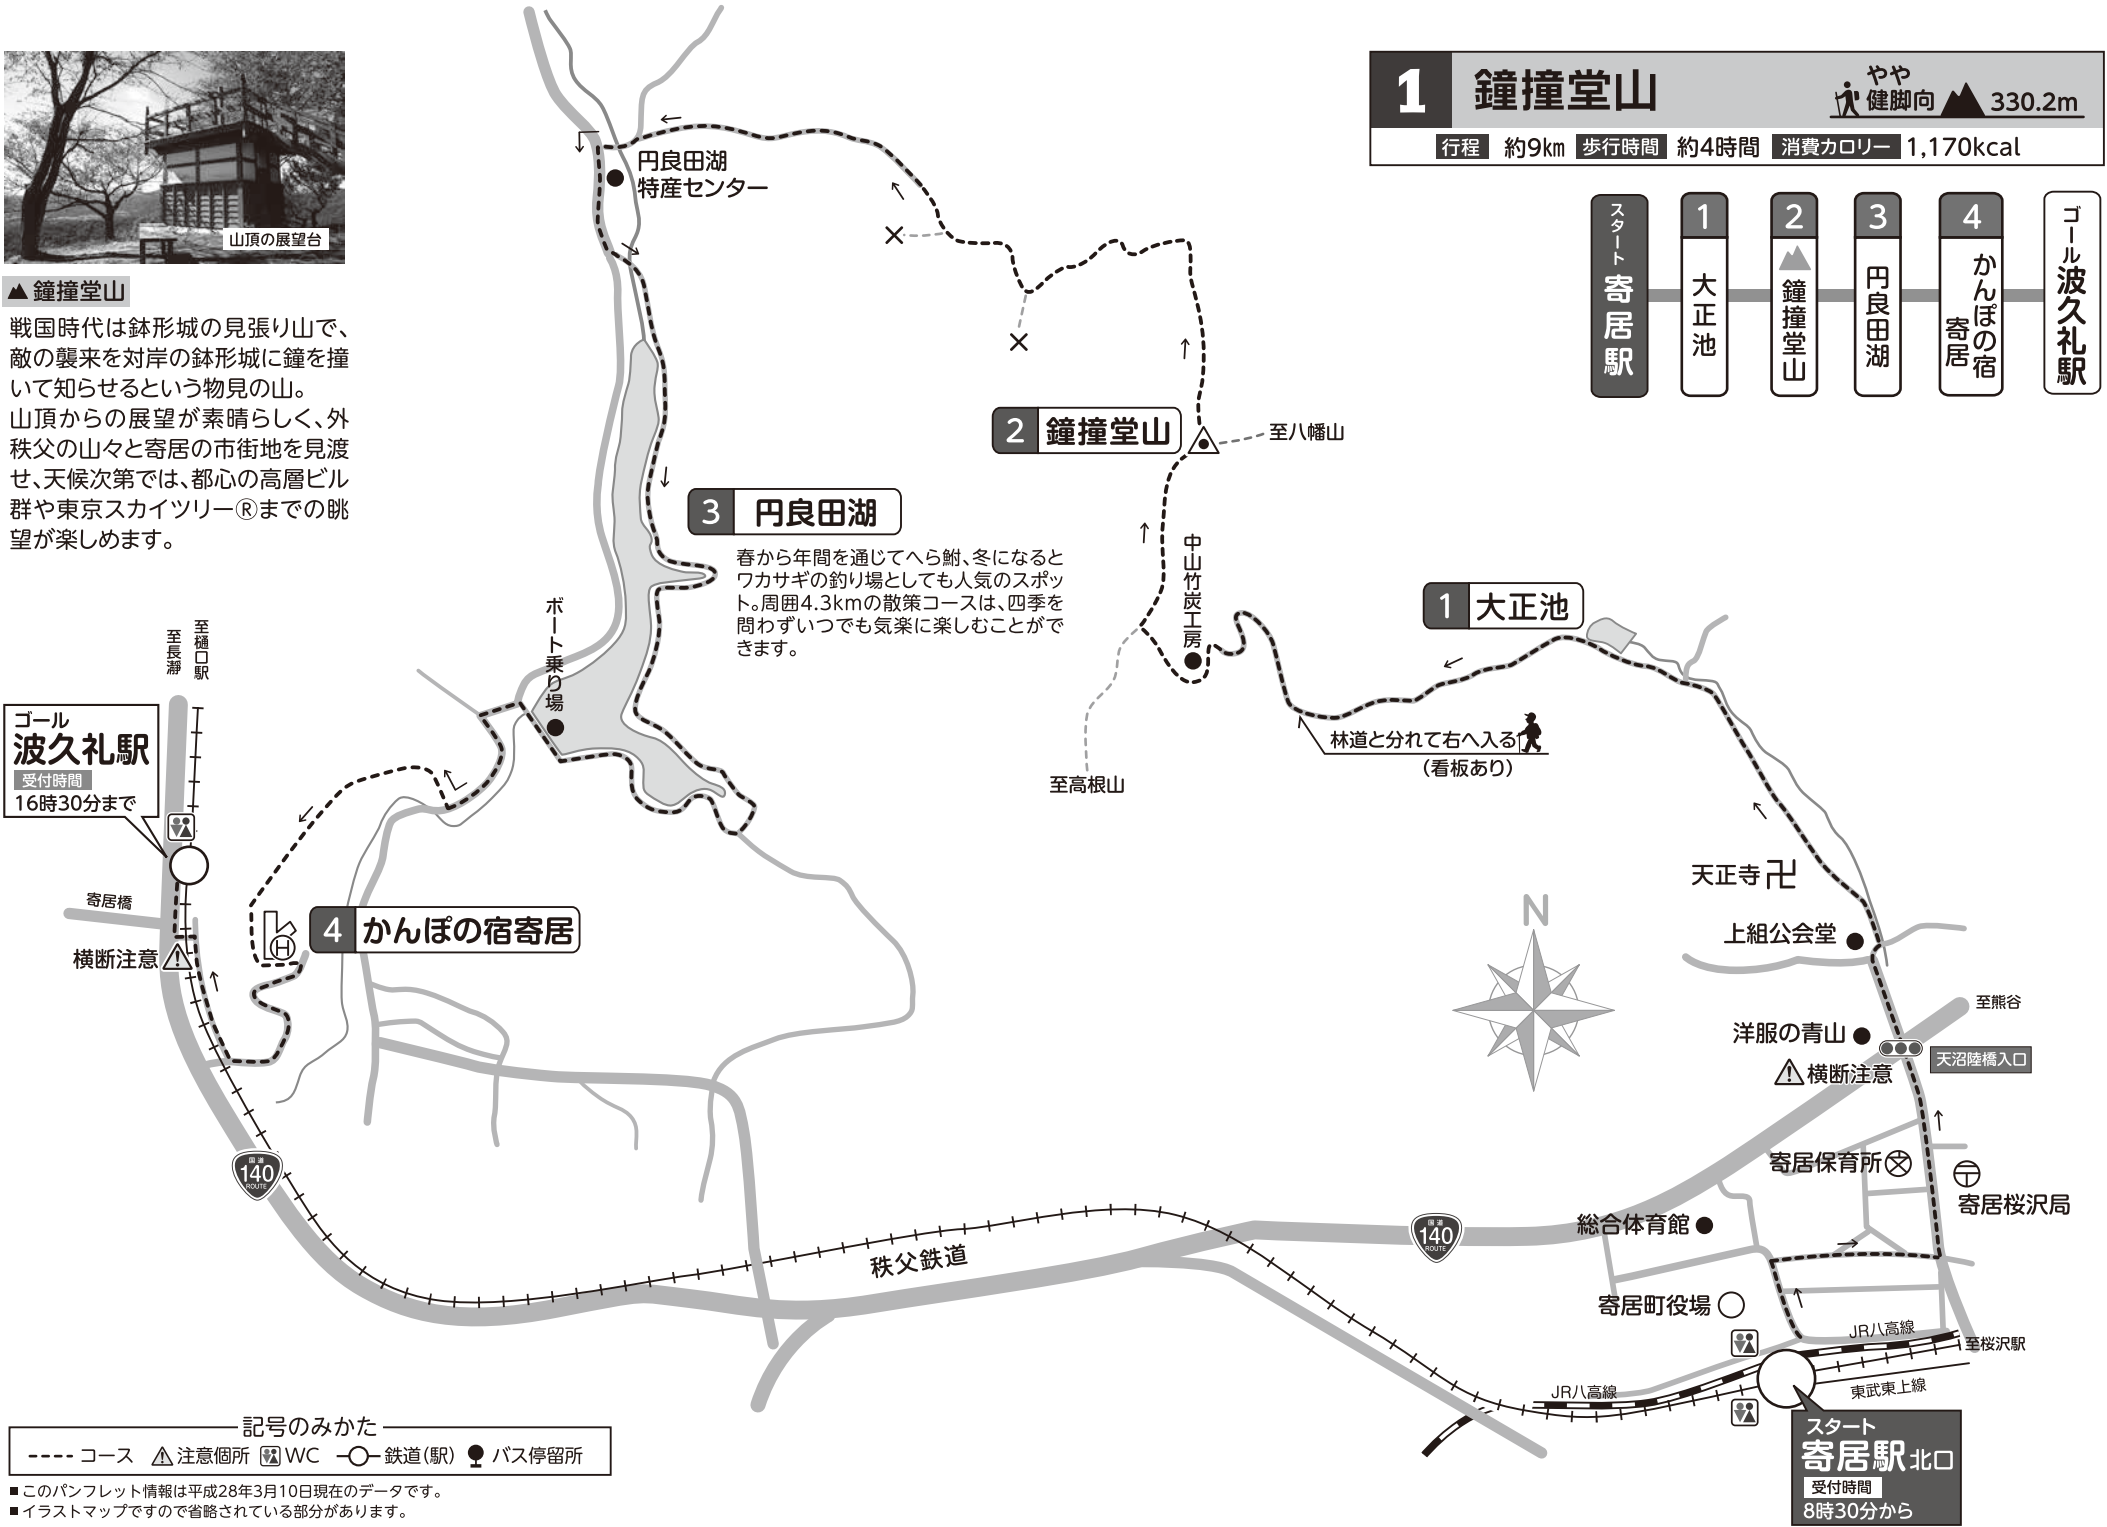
山頂の展望台

▲鐘撞堂山

戦国時代は鉢形城の見張り山で、敵の襲来を対岸の鉢形城に鐘を撞いて知らせるという物見の山。山頂からの展望が素晴らしく、外秩父の山々と寄居の市街地を見渡せ、天候次第では、都心の高層ビル群や東京スカイツリー®までの眺望が楽しめます。

1 鐘撞堂山 やや健脚向 330.2m

行程 約9㎞ 歩行時間 約4時間 消費カロリー 1,170kcal

スタート 寄居駅 — 1 大正池 — 2 鐘撞堂山 — 3 円良田湖 — 4 かんぽの宿寄居 — ゴール 波久礼駅

円良田湖特産センター

2 鐘撞堂山

至八幡山

3 円良田湖

春から年間を通じてへら鮒、冬になるとワカサギの釣り場としても人気のスポット。周囲4.3kmの散策コースは、四季を問わずいつでも気楽に楽しむことができます。

ボート乗り場

中山竹炭工房

1 大正池

林道と分れて右へ入る (看板あり)

至高根山

至長瀞 至樋口駅

ゴール 波久礼駅 受付時間 16時30分まで

寄居橋

横断注意

4 かんぽの宿寄居

天正寺

N

上組公会堂

至熊谷

洋服の青山

天沼陸橋入口

横断注意

寄居保育所

寄居桜沢局

140

総合体育館

140

秩父鉄道

寄居町役場

JR八高線

至桜沢駅

JR八高線

東武東上線

スタート 寄居駅北口 受付時間 8時30分から

記号のみかた
---- コース ⚠注意個所 WC —○— 鉄道(駅) バス停留所

■このパンフレット情報は平成28年3月10日現在のデータです。
■イラストマップですので省略されている部分があります。